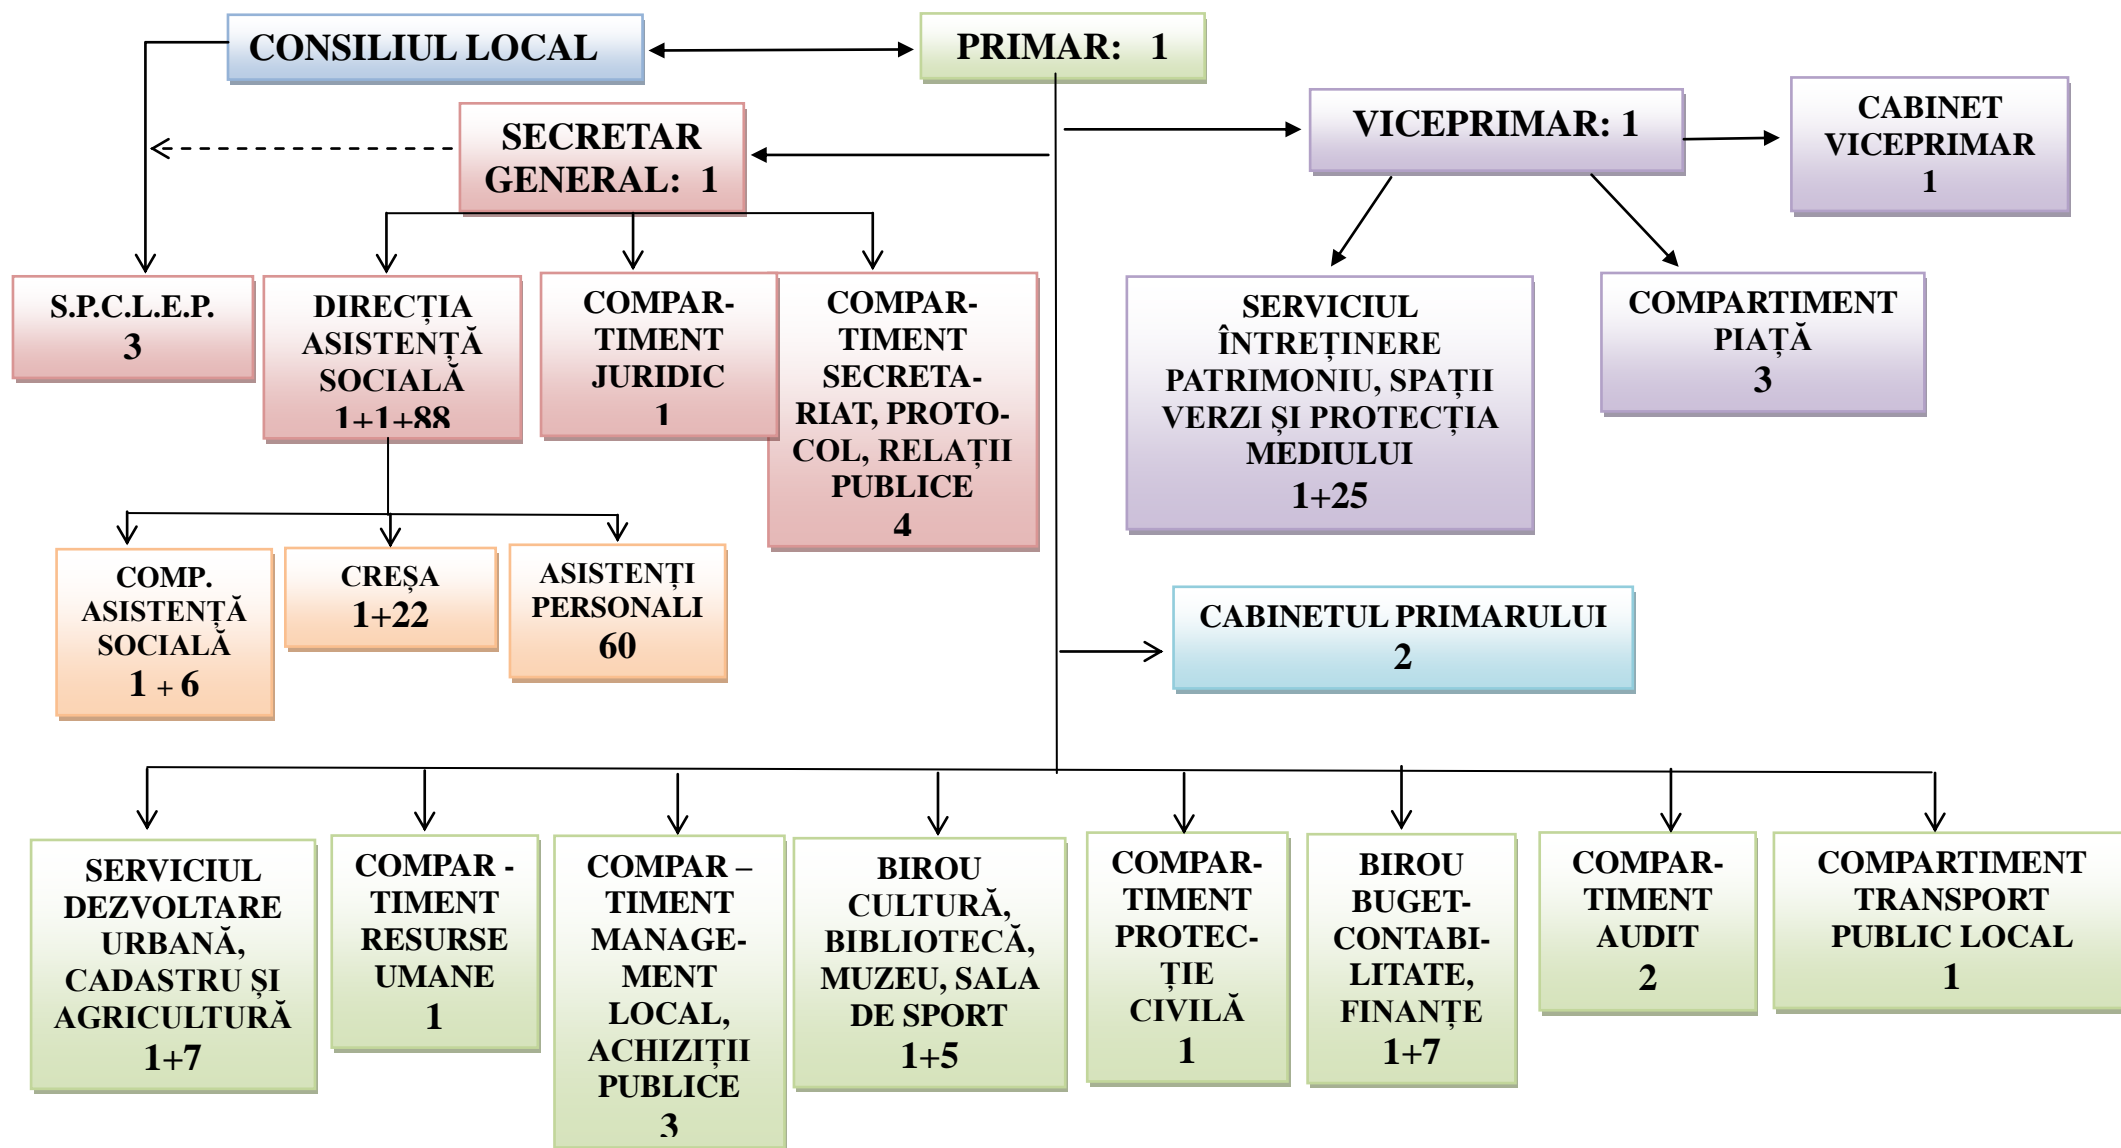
CONSILIUL LOCAL

PRIMAR: 1

SECRETAR GENERAL: 1

VICEPRIMAR: 1

CABINET VICEPRIMAR 1

S.P.C.L.E.P. 3

DIRECȚIA ASISTENȚĂ SOCIALĂ 1+1+88

COMPARTIMENT JURIDIC 1

COMPARTIMENT SECRETARIAT, PROTOCOL, RELAȚII PUBLICE 4

SERVICIUL ÎNTREȚINERE PATRIMONIU, SPAȚII VERZI ȘI PROTECȚIA MEDIULUI 1+25

COMPARTIMENT PIAȚĂ 3

COMP. ASISTENȚĂ SOCIALĂ 1 + 6

CREȘA 1+22

ASISTENȚI PERSONALI 60

CABINETUL PRIMARULUI 2

SERVICIUL DEZVOLTARE URBANĂ, CADASTRU ȘI AGRICULTURĂ 1+7

COMPAR - TIMENT RESURSE UMANE 1

COMPAR – TIMENT MANAGEMENT LOCAL, ACHIZIȚII PUBLICE 3

BIROU CULTURĂ, BIBLIOTECĂ, MUZEU, SALA DE SPORT 1+5

COMPARTIMENT PROTECȚIE CIVILĂ 1

BIROU BUGET-CONTABILITATE, FINANȚE 1+7

COMPARTIMENT AUDIT 2

COMPARTIMENT TRANSPORT PUBLIC LOCAL 1